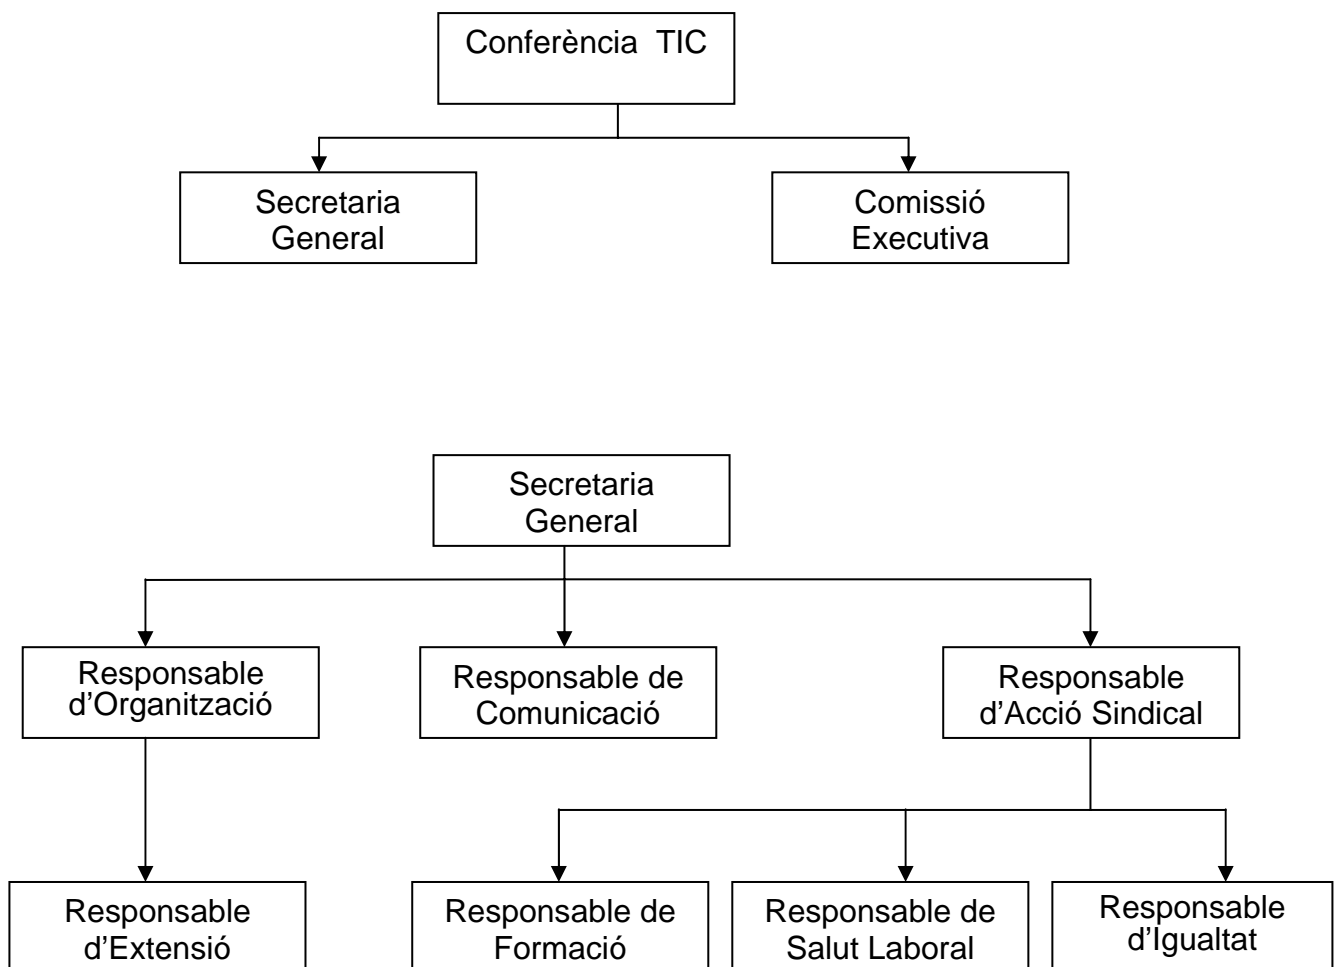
Conferència TIC

Secretaria General

Comissió Executiva

Secretaria General

Responsable d'Organització

Responsable de Comunicació

Responsable d'Acció Sindical

Responsable d'Extensió

Responsable de Formació

Responsable de Salut Laboral

Responsable d'Igualtat